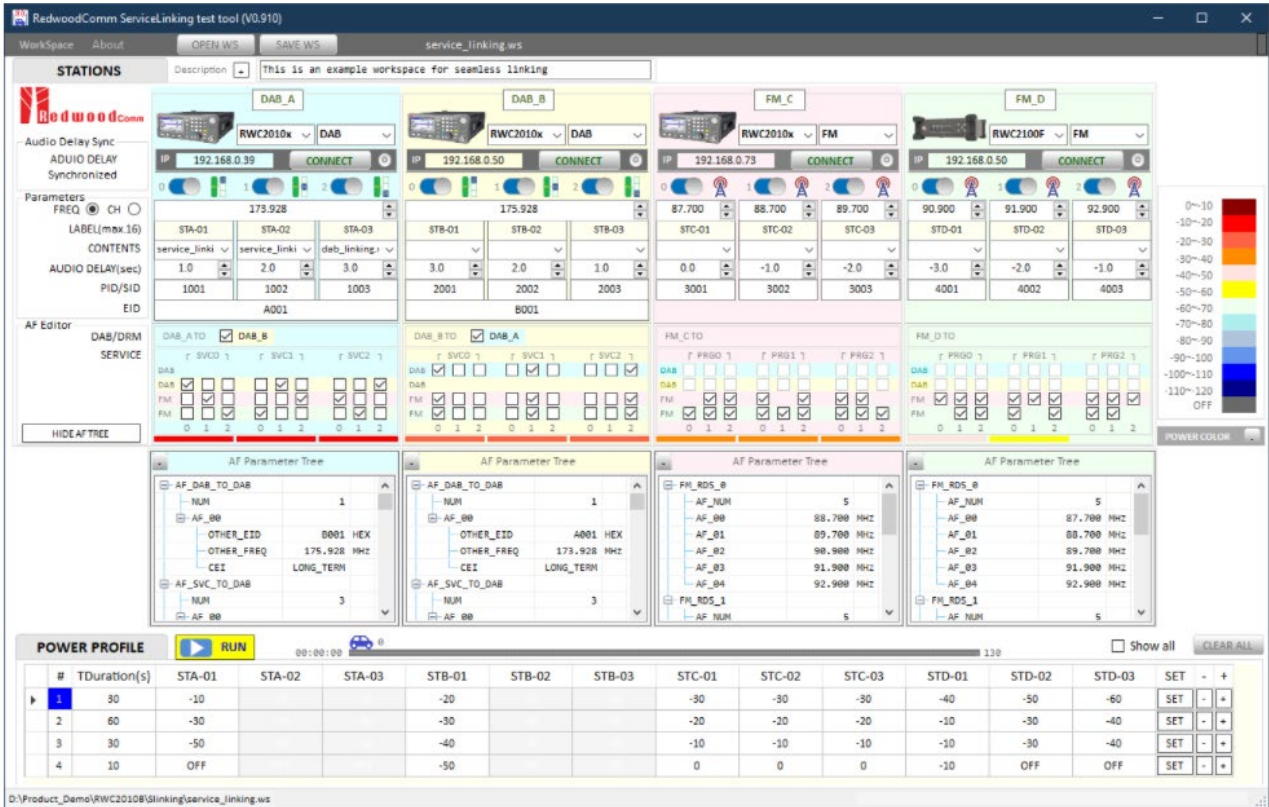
RedwoodComm ServiceLinking test tool (V0.910)

WorkSpace About OPEN WS SAVE WS service_linking.ws

STATIONS Description This is an example workspace for seamless linking

Redwood Comm

Audio Delay Sync
ADUIO DELAY Synchronized

Parameters
FREQ CH
LABEL(max.16)
CONTENTS
AUDIO DELAY(sec)
PID/SID
EID

AF Editor
DAB/DRM
SERVICE

HIDE AF TREE

DAB_A
RWC2010x DAB
IP 192.168.0.39 CONNECT
0 1 2
173.928
STA-01 STA-02 STA-03
service_linki service_linki dab_linking.
1.0 2.0 3.0
1001 1002 1003
A001
DAB_A TO DAB_B
SVC0 SVC1 SVC2
DAB DAB FM FM
0 1 2 0 1 2 0 1 2

DAB_B
RWC2010x DAB
IP 192.168.0.50 CONNECT
0 1 2
175.928
STB-01 STB-02 STB-03
3.0 2.0 1.0
2001 2002 2003
B001
DAB_B TO DAB_A
SVC0 SVC1 SVC2
DAB DAB FM FM
0 1 2 0 1 2 0 1 2

FM_C
RWC2010x FM
IP 192.168.0.73 CONNECT
0 1 2
87.700 88.700 89.700
STC-01 STC-02 STC-03
0.0 -1.0 -2.0
3001 3002 3003
FM_C TO
PRG0 PRG1 PRG2
DAB DAB FM FM
0 1 2 0 1 2 0 1 2

FM_D
RWC2100F FM
IP 192.168.0.50 CONNECT
0 1 2
90.900 91.900 92.900
STD-01 STD-02 STD-03
-3.0 -2.0 -1.0
4001 4002 4003
FM_D TO
PRG0 PRG1 PRG2
DAB DAB FM FM
0 1 2 0 1 2 0 1 2

0~-10
-10~-20
-20~-30
-30~-40
-40~-50
-50~-60
-60~-70
-70~-80
-80~-90
-90~-100
-100~-110
-110~-120
OFF
POWER COLOR

AF Parameter Tree
AF_DAB_TO_DAB
NUM 1
AF_00
OTHER_EID B001 HEX
OTHER_FREQ 175.928 MHz
CEI LONG_TERM
AF_SVC_TO_DAB
NUM 3
AF_00

AF Parameter Tree
AF_DAB_TO_DAB
NUM 1
AF_00
OTHER_EID A001 HEX
OTHER_FREQ 173.928 MHz
CEI LONG_TERM
AF_SVC_TO_DAB
NUM 3
AF_00

AF Parameter Tree
FM_RDS_0
AF_NUM 5
AF_00 88.700 MHz
AF_01 89.700 MHz
AF_02 90.900 MHz
AF_03 91.900 MHz
AF_04 92.900 MHz
FM_RDS_1
AF_NUM 5

AF Parameter Tree
FM_RDS_0
AF_NUM 5
AF_00 87.700 MHz
AF_01 88.700 MHz
AF_02 89.700 MHz
AF_03 91.900 MHz
AF_04 92.900 MHz
FM_RDS_1
AF_NUM 5

POWER PROFILE RUN 00:00:00 0 130 Show all CLEAR ALL

| # | TDuration(s) | STA-01 | STA-02 | STA-03 | STB-01 | STB-02 | STB-03 | STC-01 | STC-02 | STC-03 | STD-01 | STD-02 | STD-03 | SET | - | + |
|---|---|---|---|---|---|---|---|---|---|---|---|---|---|---|---|---|
| 1 | 30 | -10 | | | -20 | | | -30 | -30 | -30 | -40 | -50 | -60 | SET | - | + |
| 2 | 60 | -30 | | | -30 | | | -20 | -20 | -20 | -10 | -30 | -40 | SET | - | + |
| 3 | 30 | -50 | | | -40 | | | -10 | -10 | -10 | -10 | -30 | -40 | SET | - | + |
| 4 | 10 | OFF | | | -50 | | | 0 | 0 | 0 | -10 | OFF | OFF | SET | - | + |

D:\Product_Demo\RWC2010B\Slinking\service_linking.ws